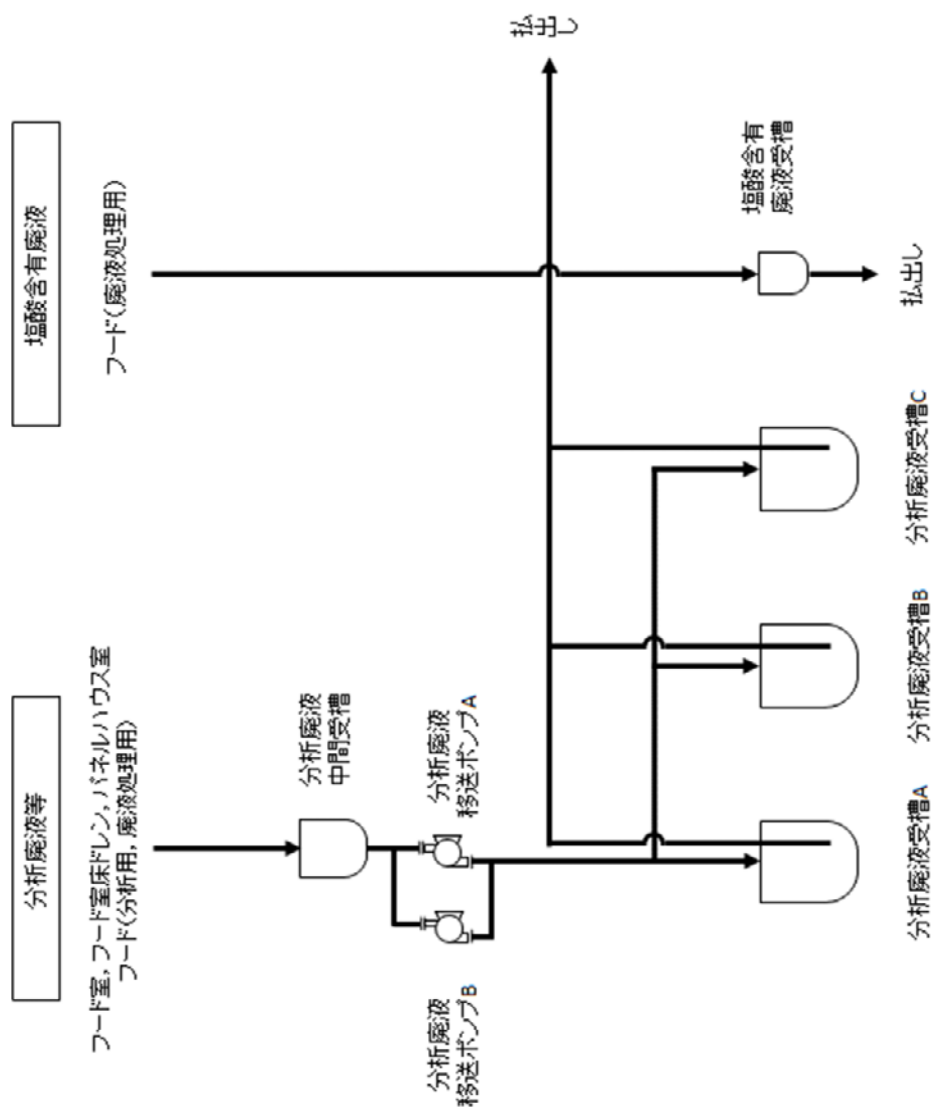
塩酸含有廃液

フード(廃液処理用)

払出し

塩酸含有
廃液受槽

払出し

分析廃液等

フード室, フード室床ドレン, パネルハウス室
フード(分析用, 廃液処理用)

分析廃液
中間受槽

分析廃液
移送ポンプA

分析廃液
移送ポンプB

分析廃液受槽A

分析廃液受槽B

分析廃液受槽C